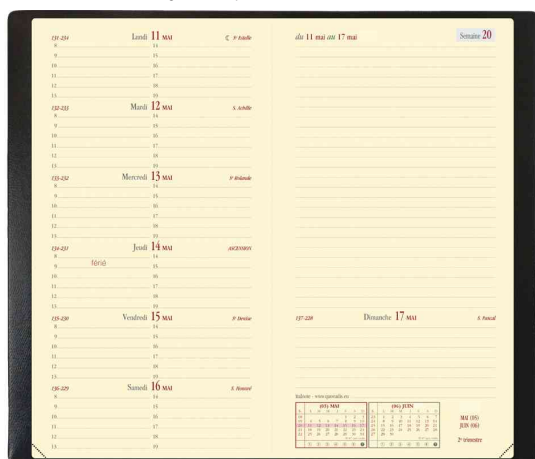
131-235 Lundi 11 MAI ☾ Ste Estelle
8 14
9 15
10 16
11 17
12 18
13 19

132-234 Mardi 12 MAI S. Achille
8 14
9 15
10 16
11 17
12 18
13 19

133-233 Mercredi 13 MAI Ste Rolande
8 14
9 15
10 16
11 17
12 18
13 19

134-232 Jeudi 14 MAI ASCENSION
8 14
9 férié 15
10 16
11 17
12 18
13 19

135-231 Vendredi 15 MAI Ste Denise
8 14
9 15
10 16
11 17
12 18
13 19

136-230 Samedi 16 MAI S. Honoré
8 14
9 15
10 16
11 17
12 18
13 19

du 11 mai au 17 mai Semaine 20

137-229 Dimanche 17 MAI S. Pascal

Italvolt - www.quovadis.eu

| (05) MAI | | | | | | |
|---|---|---|---|---|---|---|
| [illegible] | | | | | | |

| (06) JUIN | | | | | | |
|---|---|---|---|---|---|---|
| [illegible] | | | | | | |

MAI (05)
JUIN (06)
2e trimestre